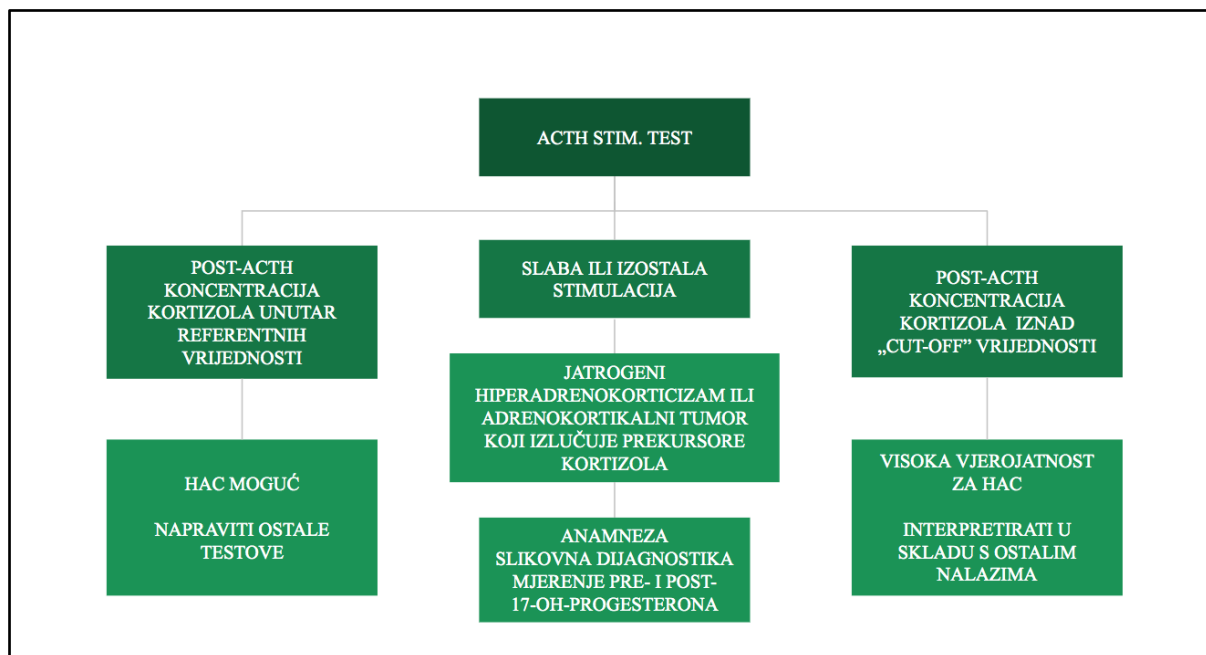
ACTH STIM. TEST

POST-ACTH KONCENTRACIJA KORTIZOLA UNUTAR REFERENTNIH VRIJEDNOSTI

HAC MOGUĆ

NAPRAVITI OSTALE TESTOVE

SLABA ILI IZOSTALA STIMULACIJA

JATROGENI HIPERADRENOKORTICIZAM ILI ADRENOKORTIKALNI TUMOR KOJI IZLUČUJE PREKURSORE KORTIZOLA

ANAMNEZA
SLIKOVNA DIJAGNOSTIKA
MJERENJE PRE- I POST-17-OH-PROGESTERONA

POST-ACTH KONCENTRACIJA KORTIZOLA IZNAD „CUT-OFF" VRIJEDNOSTI

VISOKA VJEROJATNOST ZA HAC

INTERPRETIRATI U SKLADU S OSTALIM NALAZIMA